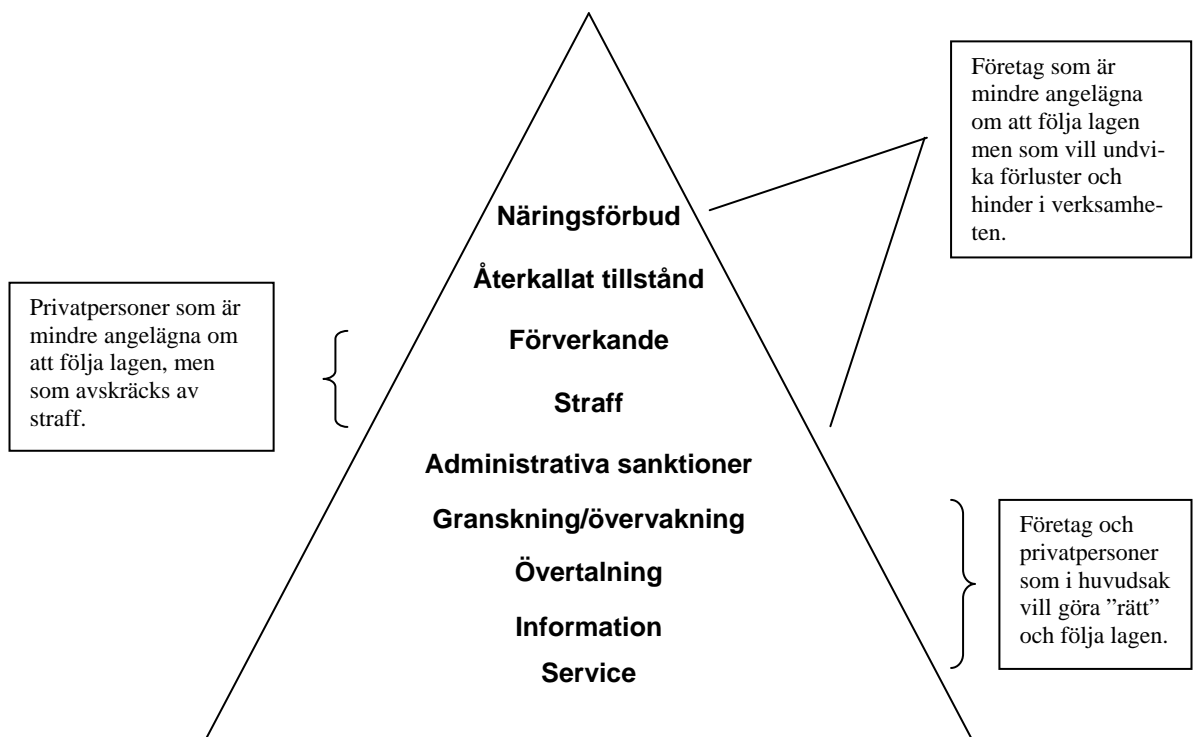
Företag som är mindre angelägna om att följa lagen men som vill undvika förluster och hinder i verksamheten.

Näringsförbud

Återkallat tillstånd

Privatpersoner som är mindre angelägna om att följa lagen, men som avskräcks av straff.

Förverkande

Straff

Administrativa sanktioner

Granskning/övervakning

Övertalning

Information

Service

Företag och privatpersoner som i huvudsak vill göra ”rätt” och följa lagen.